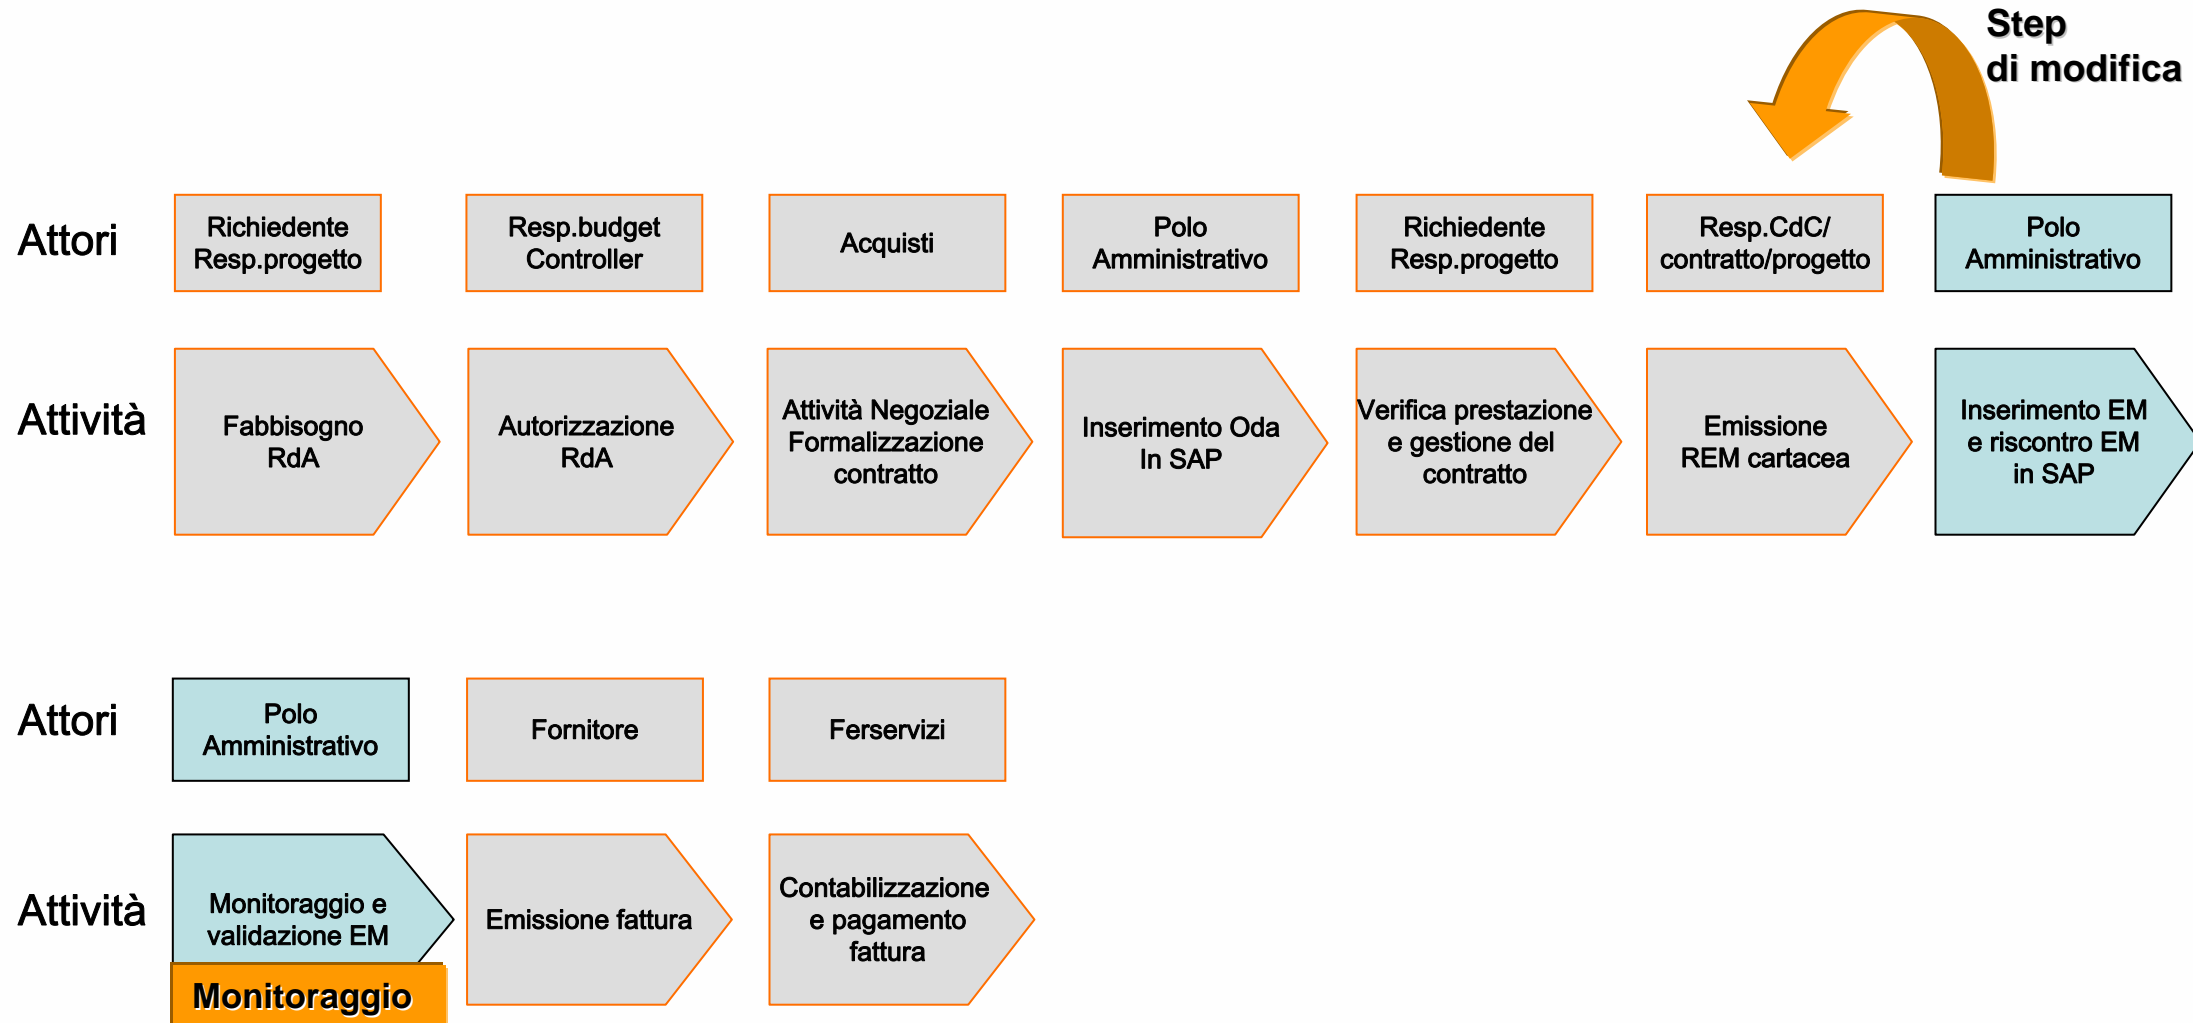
Step
di modifica

Attori

Richiedente
Resp.progetto

Resp.budget
Controller

Acquisti

Polo
Amministrativo

Richiedente
Resp.progetto

Resp.CdC/
contratto/progetto

Polo
Amministrativo

Attività

Fabbisogno
RdA

Autorizzazione
RdA

Attività Negoziale
Formalizzazione
contratto

Inserimento Oda
In SAP

Verifica prestazione
e gestione del
contratto

Emissione
REM cartacea

Inserimento EM
e riscontro EM
in SAP

Attori

Polo
Amministrativo

Fornitore

Ferservizi

Attività

Monitoraggio e
validazione EM

Monitoraggio

Emissione fattura

Contabilizzazione
e pagamento
fattura